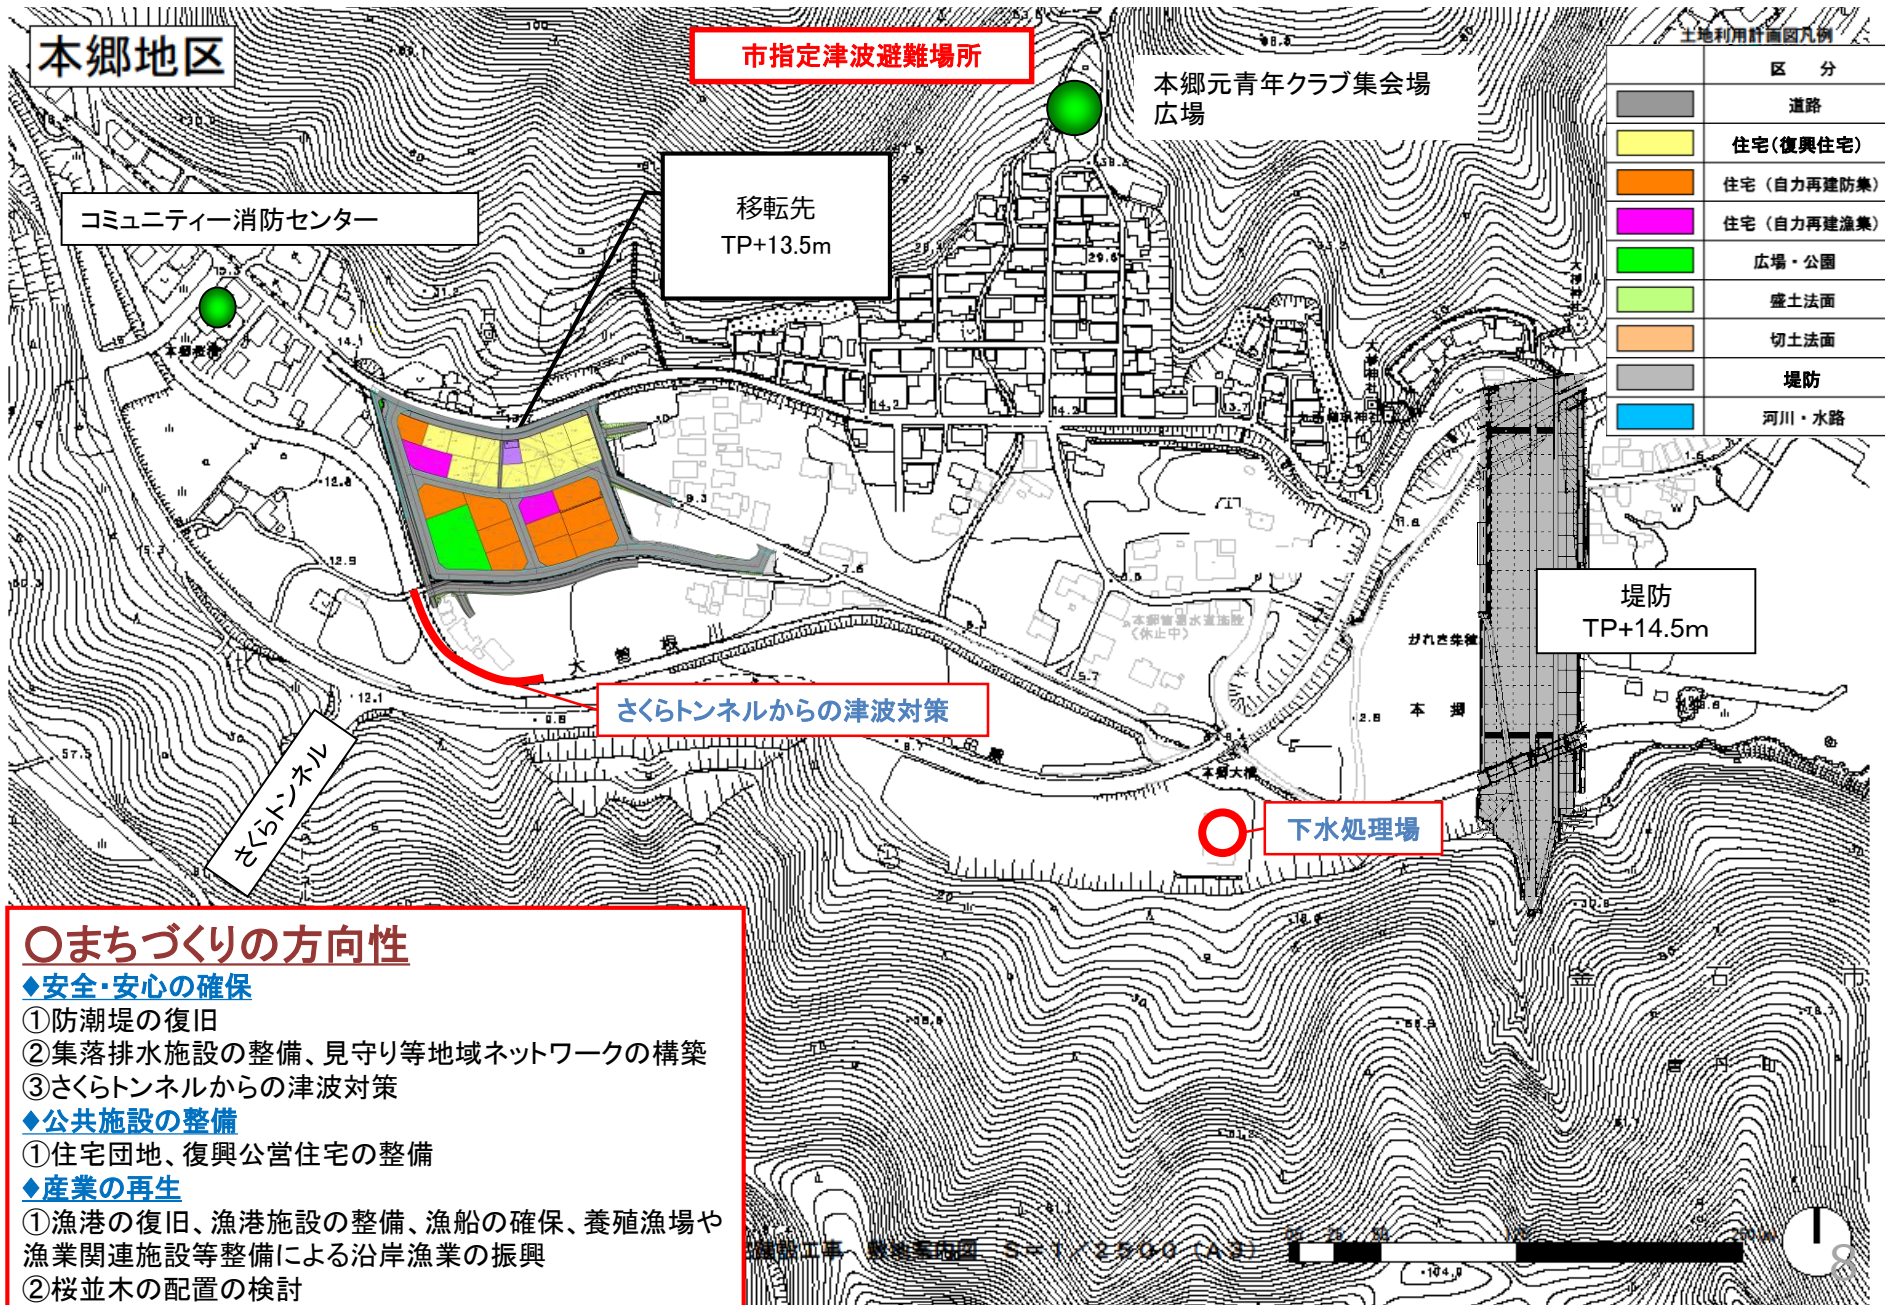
本郷地区

市指定津波避難場所

本郷元青年クラブ集会場
広場

土地利用計画図凡例

| | 区　分 |
|---|---|
| | 道路 |
| | 住宅(復興住宅) |
| | 住宅（自力再建防集) |
| | 住宅（自力再建漁集) |
| | 広場・公園 |
| | 盛土法面 |
| | 切土法面 |
| | 堤防 |
| | 河川・水路 |

コミュニティー消防センター

移転先
TP+13.5m

堤防
TP+14.5m

さくらトンネルからの津波対策

下水処理場

さくらトンネル

本郷

本郷大橋

がれき集積

○まちづくりの方向性
◆安全･安心の確保
①防潮堤の復旧
②集落排水施設の整備、見守り等地域ネットワークの構築
③さくらトンネルからの津波対策
◆公共施設の整備
①住宅団地、復興公営住宅の整備
◆産業の再生
①漁港の復旧、漁港施設の整備、漁船の確保、養殖漁場や漁業関連施設等整備による沿岸漁業の振興
②桜並木の配置の検討

S=1/2500 (A3)

8